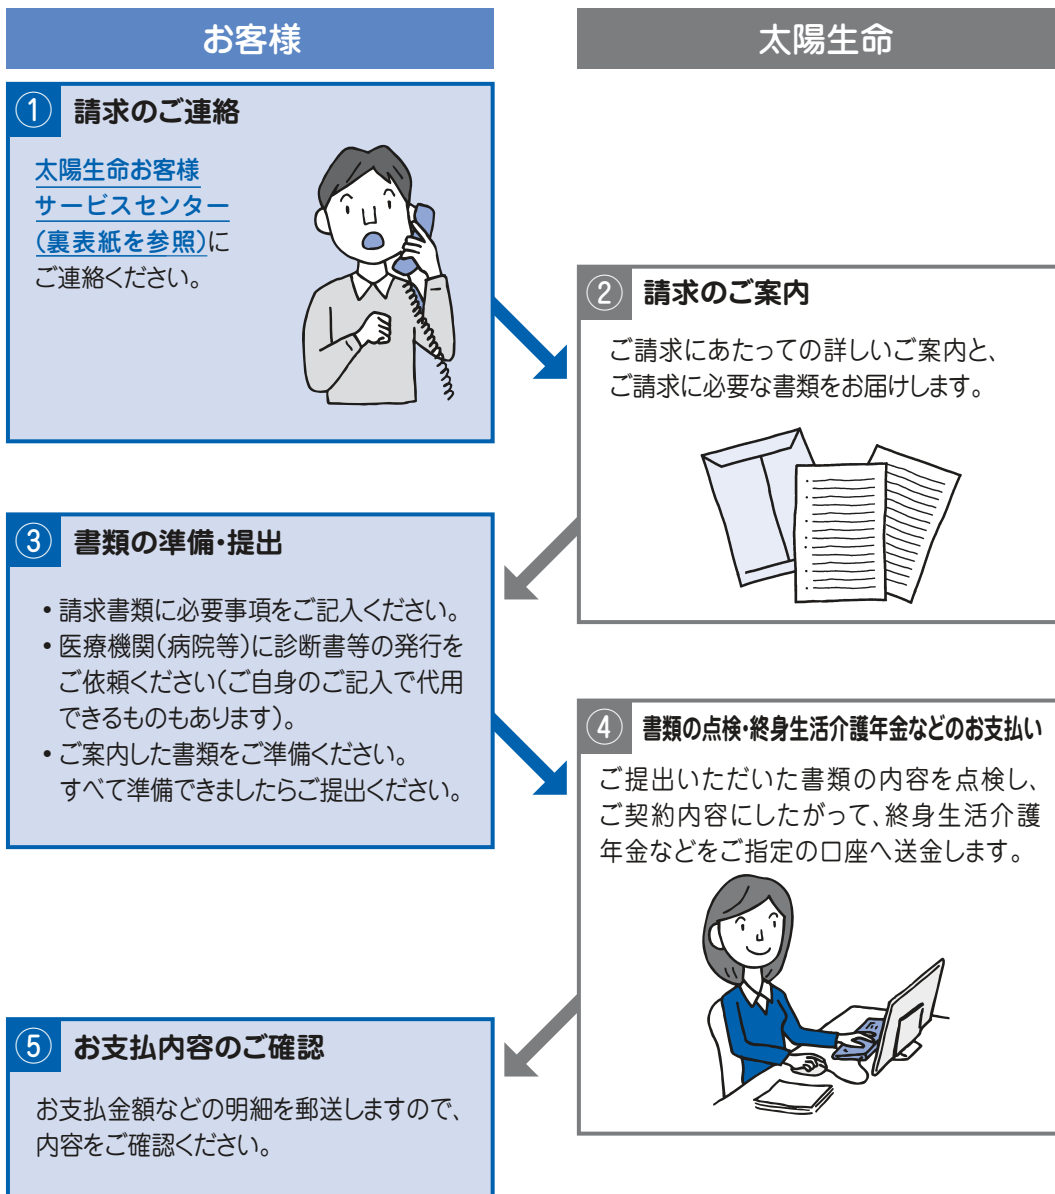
お客様

太陽生命

① 請求のご連絡

太陽生命お客様サービスセンター(裏表紙を参照)にご連絡ください。

② 請求のご案内

ご請求にあたっての詳しいご案内と、ご請求に必要な書類をお届けします。

③ 書類の準備・提出

• 請求書類に必要事項をご記入ください。
• 医療機関(病院等)に診断書等の発行をご依頼ください(ご自身のご記入で代用できるものもあります)。
• ご案内した書類をご準備ください。すべて準備できましたらご提出ください。

④ 書類の点検・終身生活介護年金などのお支払い

ご提出いただいた書類の内容を点検し、ご契約内容にしたがって、終身生活介護年金などをご指定の口座へ送金します。

⑤ お支払内容のご確認

お支払金額などの明細を郵送しますので、内容をご確認ください。